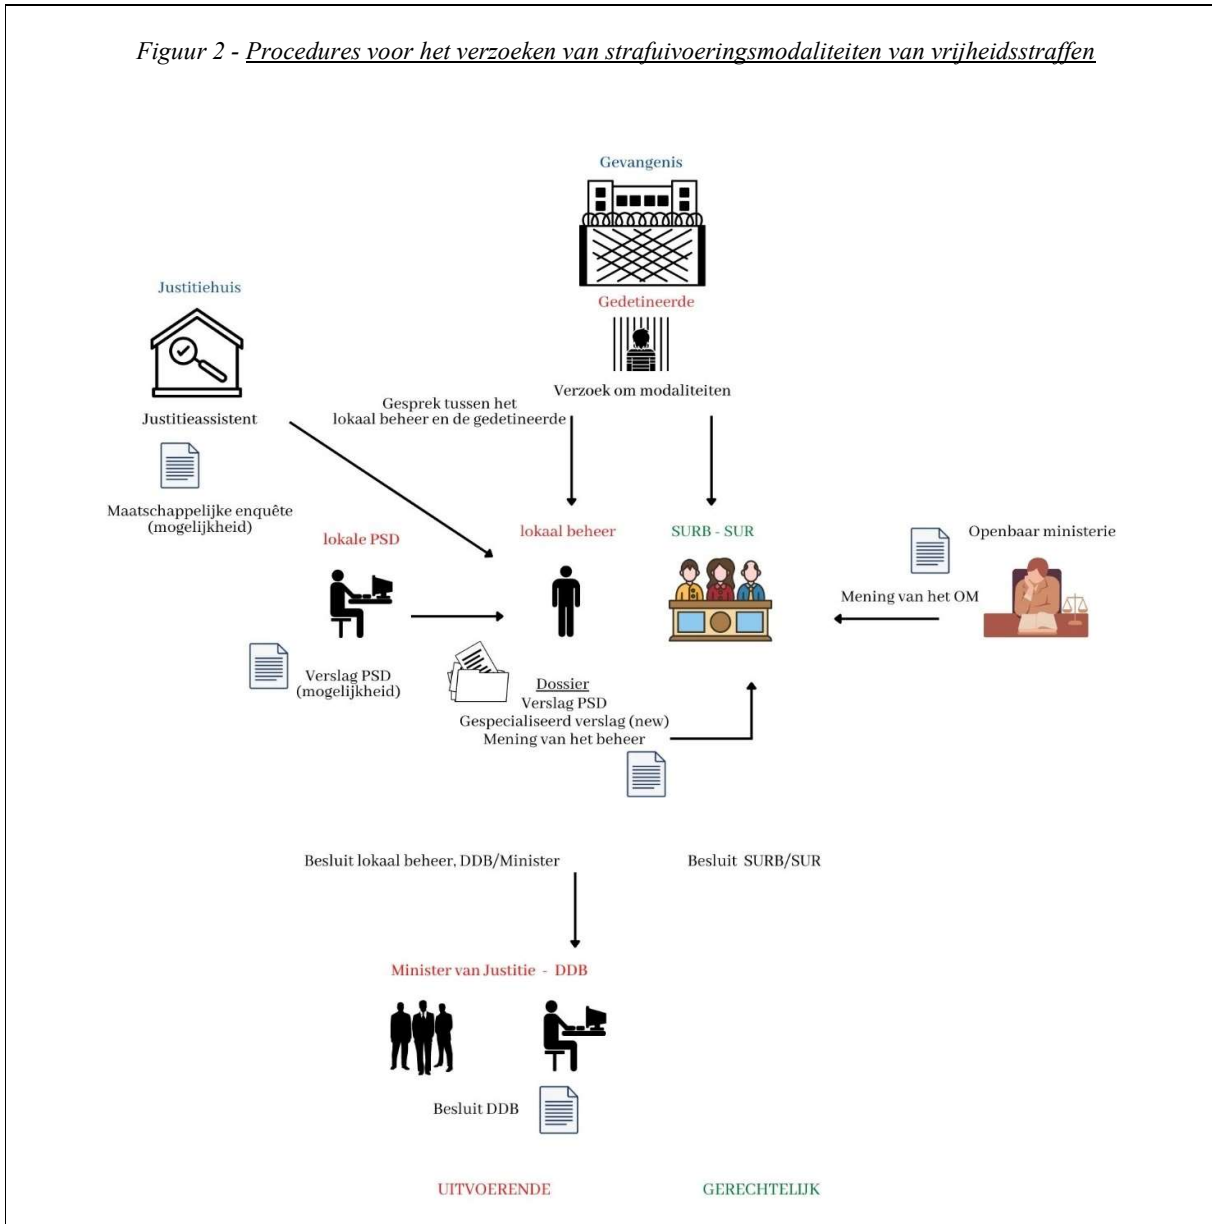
*Figuur 2 - Procedures voor het verzoeken van strafuivoeringsmodaliteiten van vrijheidsstraffen*

Gevangenis

Justitiehuis

Gedetineerde

Verzoek om modaliteiten

Gesprek tussen het lokaal beheer en de gedetineerde

Justitieassistent

Maatschappelijke enquête (mogelijkheid)

lokale PSD

lokaal beheer

SURB - SUR

Openbaar ministerie

Mening van het OM

Verslag PSD (mogelijkheid)

Dossier
Verslag PSD
Gespecialiseerd verslag (new)
Mening van het beheer

Besluit lokaal beheer, DDB/Minister

Besluit SURB/SUR

Minister van Justitie - DDB

Besluit DDB

UITVOERENDE

GERECHTELIJK